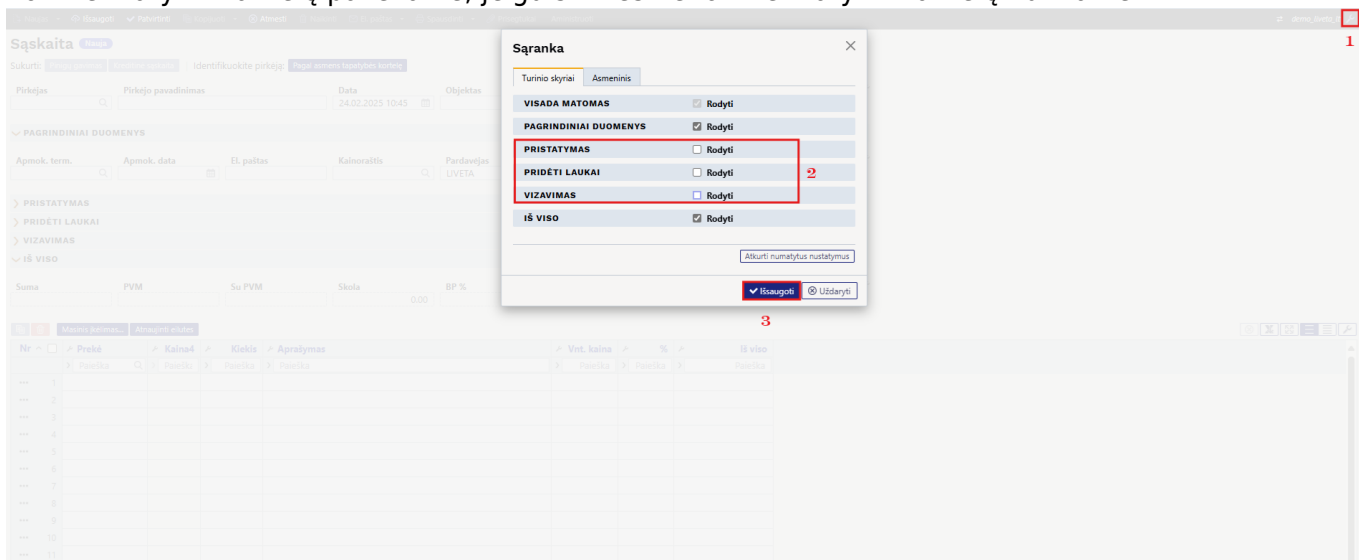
Sąskaita Nauja
Sukurti: | Identifikuokite pirkėją: Pagal asmens tapatybės kortelę

Pirkėjas | Pirkėjo pavadinimas | Data 24.02.2025 10:45 | Objektas

PAGRINDINIAI DUOMENYS

Apmok. term. | Apmok. data | El. paštas | Kainoraštis | Pardavėjas UVETA

PRISTATYMAS
PRIDĖTI LAUKAI
VIZAVIMAS
IŠ VISO

Suma | PVM | Su PVM | Skola 0.00 | BP %

Masinis įkėlimas... | Atnaujinti eilutes

Nr | Prekė | Kaina4 | Kiekis | Aprašymas | Vnt. kaina | % | Iš viso
Paieška | Paieška | Paieška | Paieška | Paieška | Paieška | Paieška
1
2
3
4
5
6
7
8
9
10
11

Sąranka
Turinio skyriai | Asmeninis

| | |
|---|---|
| VISADA MATOMAS | Rodyti |
| PAGRINDINIAI DUOMENYS | Rodyti |
| PRISTATYMAS | Rodyti |
| PRIDĖTI LAUKAI | Rodyti |
| VIZAVIMAS | Rodyti |
| IŠ VISO | Rodyti |

Atkurti numatytus nustatymus
Išsaugoti | Uždaryti

1
2
3